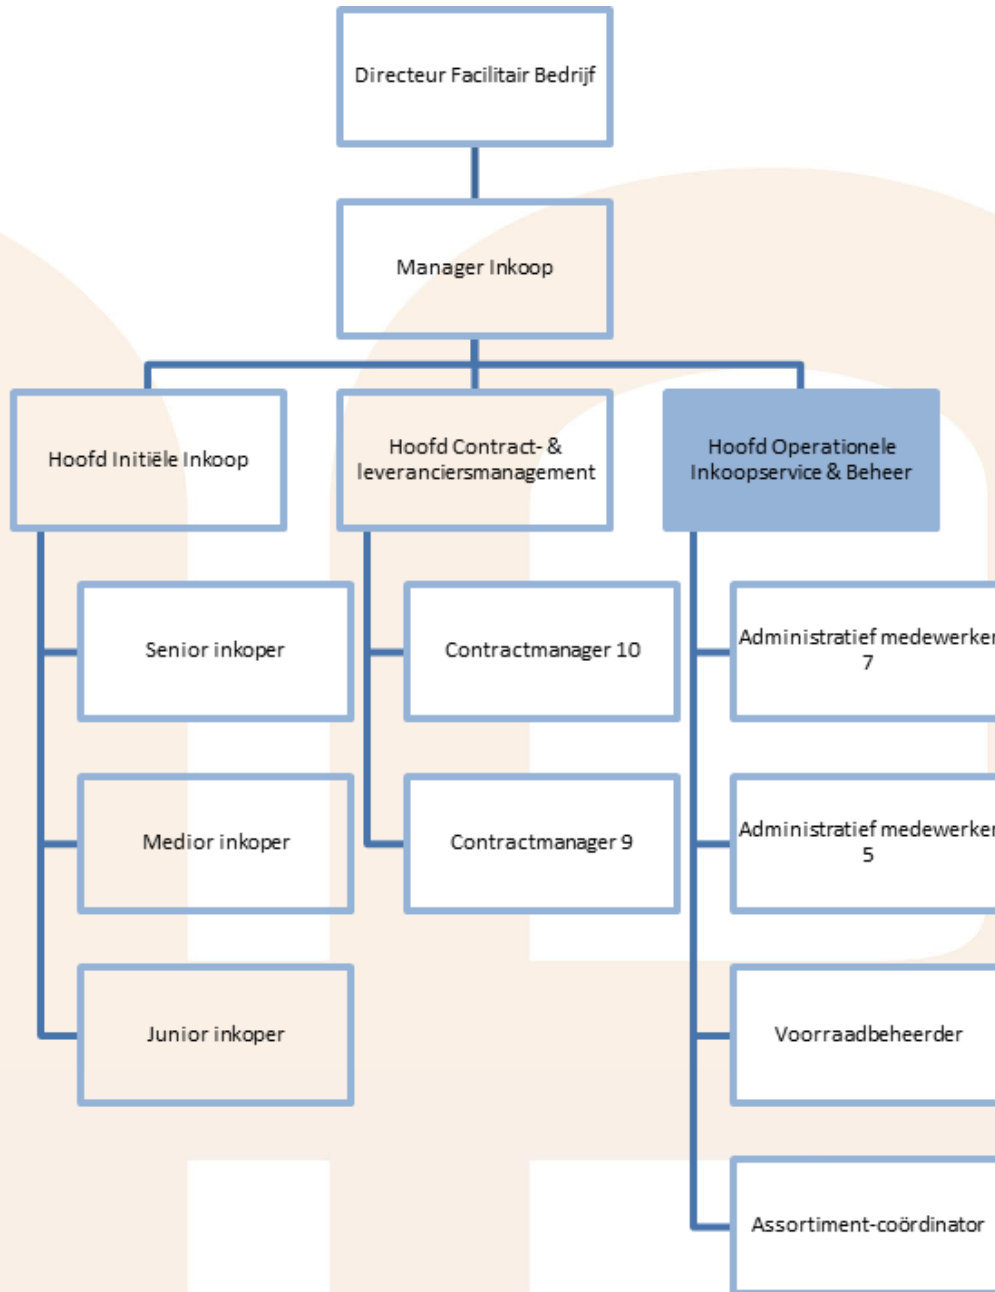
Directeur Facilitair Bedrijf

Manager Inkoop

Hoofd Initiële Inkoop

Hoofd Contract- & leveranciersmanagement

Hoofd Operationele Inkoopservice & Beheer

Senior inkoper

Medior inkoper

Junior inkoper

Contractmanager 10

Contractmanager 9

Administratief medewerker 7

Administratief medewerker 5

Voorraadbeheerder

Assortiment-coördinator